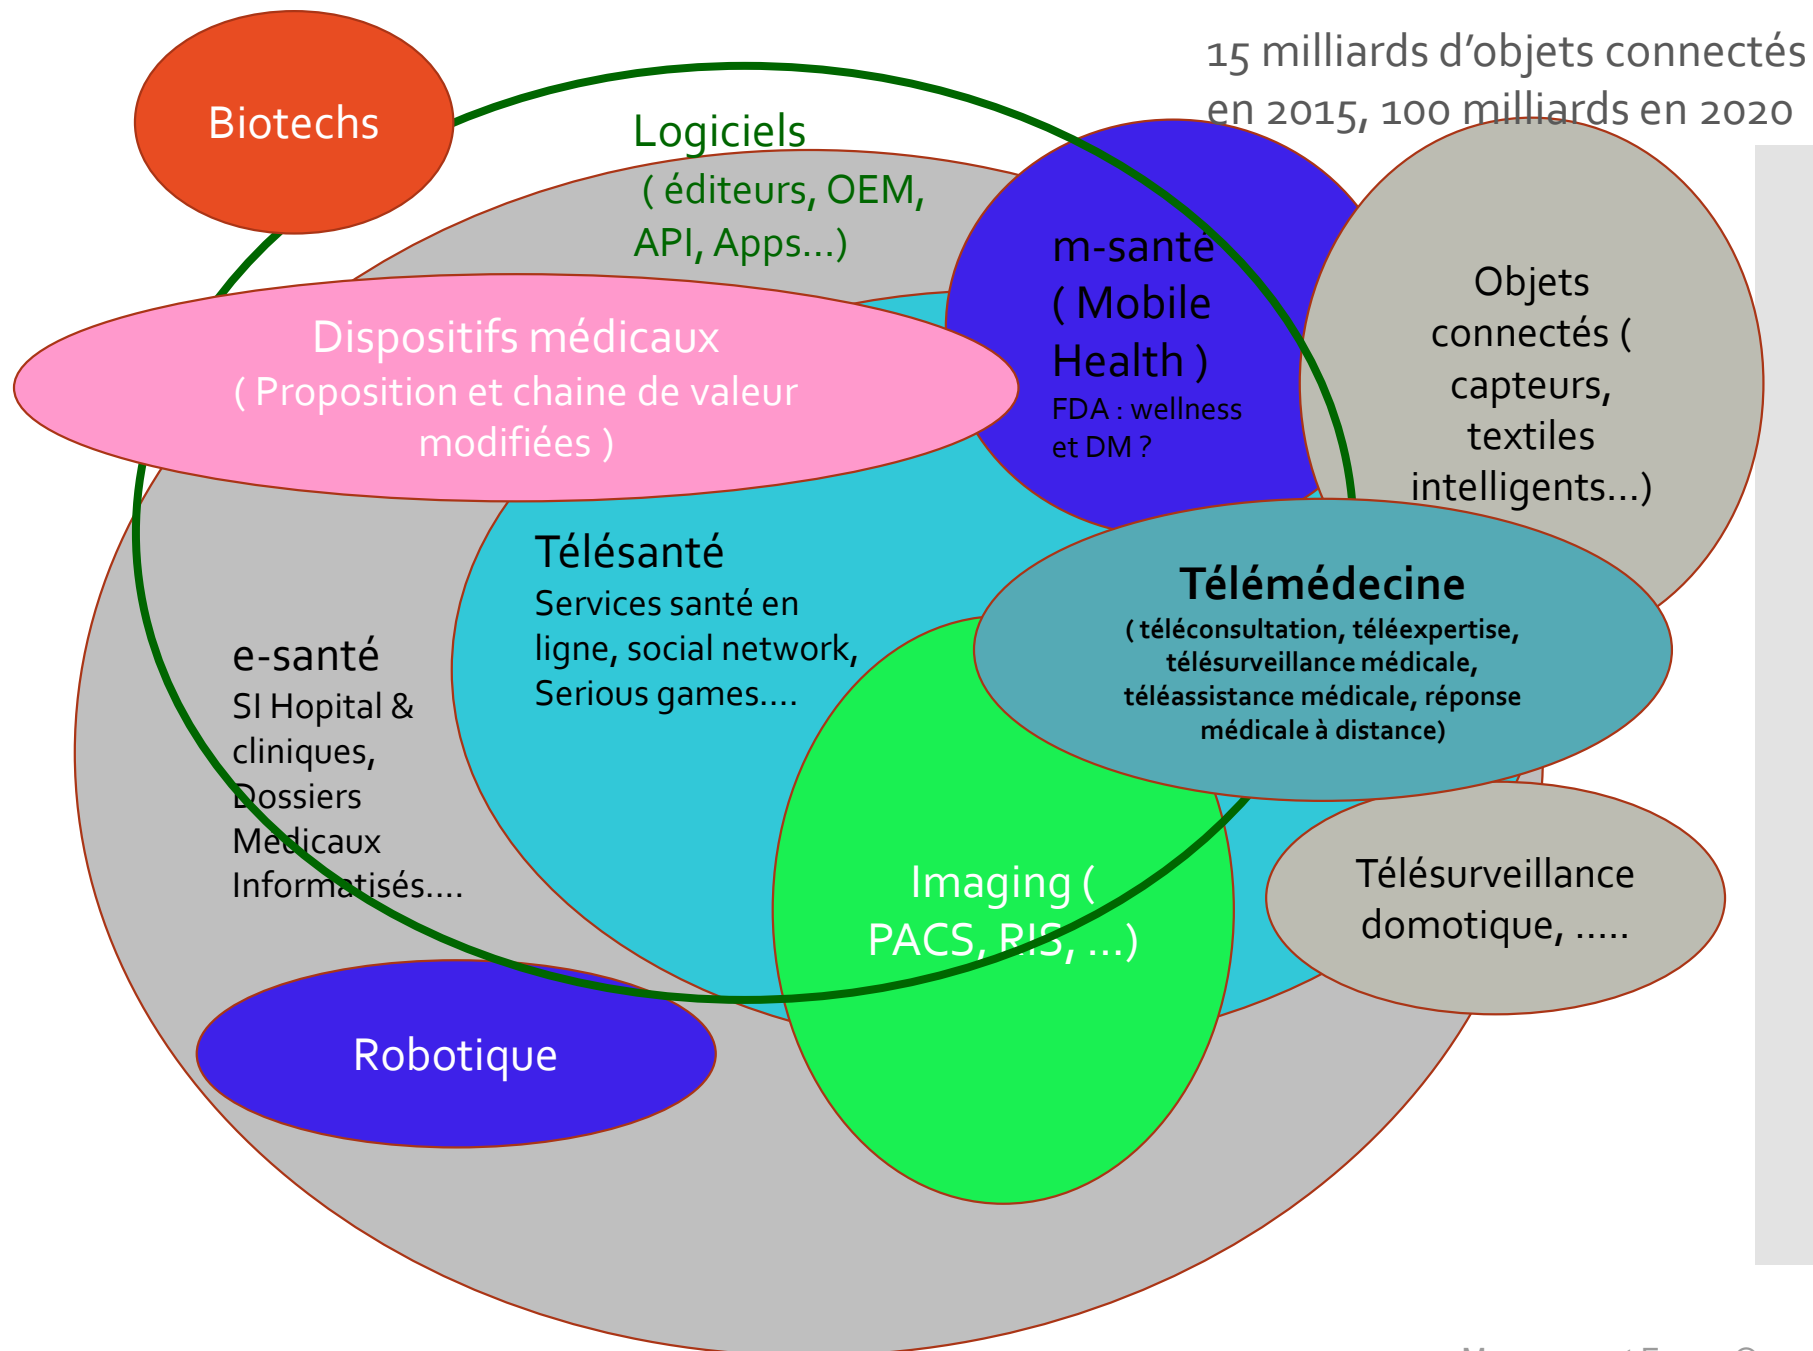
15 milliards d'objets connectés en 2015, 100 milliards en 2020

Biotechs

Logiciels ( éditeurs, OEM, API, Apps...)

m-santé ( Mobile Health )
FDA : wellness et DM ?

Objets connectés ( capteurs, textiles intelligents...)

Dispositifs médicaux ( Proposition et chaine de valeur modifiées )

Télésanté
Services santé en ligne, social network, Serious games....

Télémédecine
( téléconsultation, téléexpertise, télésurveillance médicale, téléassistance médicale, réponse médicale à distance)

e-santé
SI Hopital & cliniques, Dossiers Medicaux Informatisés....

Imaging ( PACS, RIS, ...)

Télésurveillance domotique, .....

Robotique

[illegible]